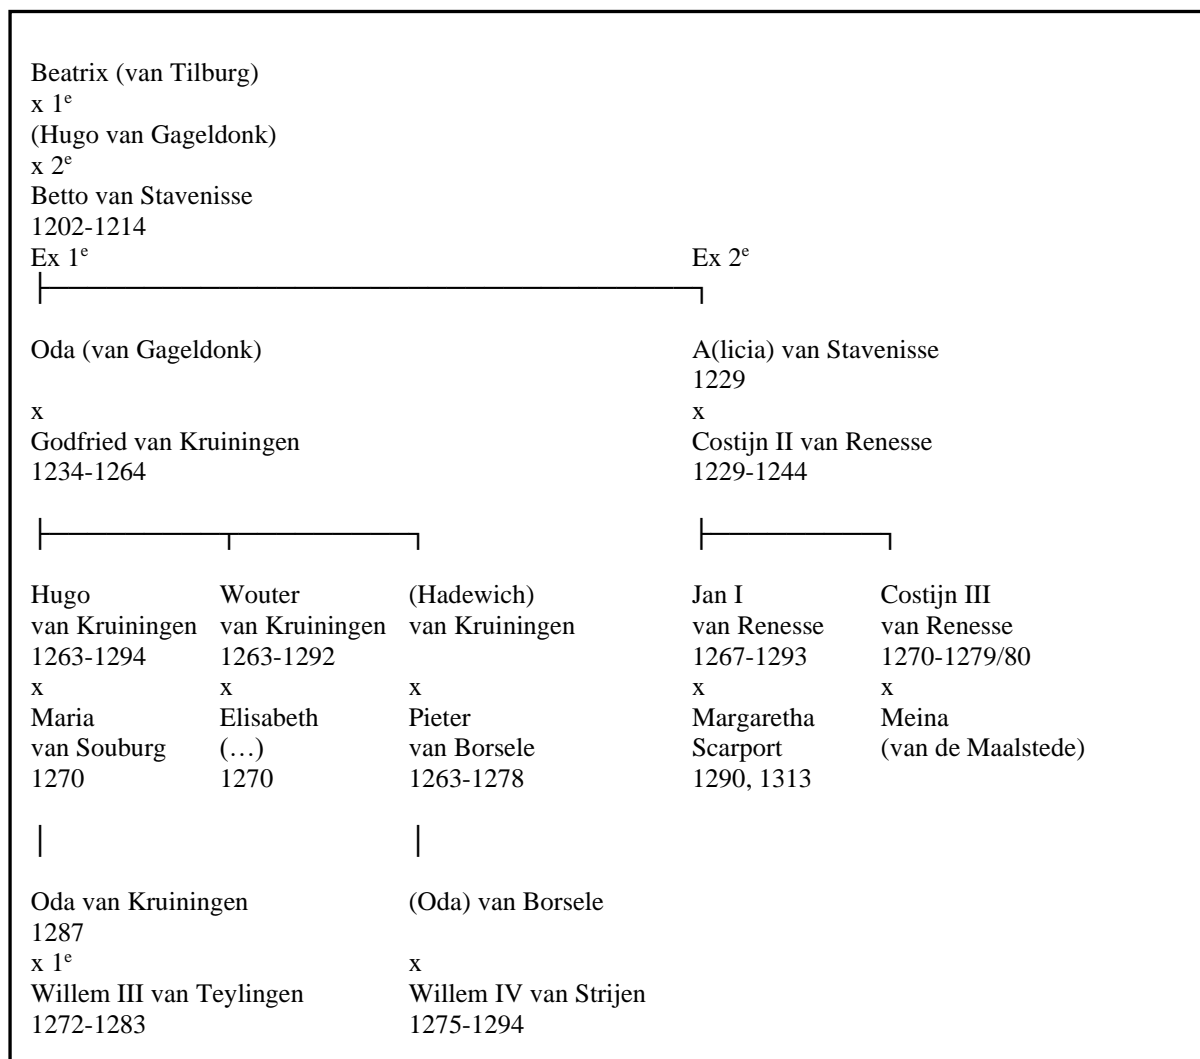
Beatrix (van Tilburg)
x 1$^e$
(Hugo van Gageldonk)
x 2$^e$
Betto van Stavenisse
1202-1214

Ex 1$^e$

Oda (van Gageldonk)

x
Godfried van Kruiningen
1234-1264

Hugo
van Kruiningen
1263-1294
x
Maria
van Souburg
1270

Oda van Kruiningen
1287
x 1$^e$
Willem III van Teylingen
1272-1283

Wouter
van Kruiningen
1263-1292
x
Elisabeth
(…)
1270

(Hadewich)
van Kruiningen

x
Pieter
van Borsele
1263-1278

(Oda) van Borsele

x
Willem IV van Strijen
1275-1294

Ex 2$^e$

A(licia) van Stavenisse
1229
x
Costijn II van Renesse
1229-1244

Jan I
van Renesse
1267-1293
x
Margaretha
Scarport
1290, 1313

Costijn III
van Renesse
1270-1279/80
x
Meina
(van de Maalstede)